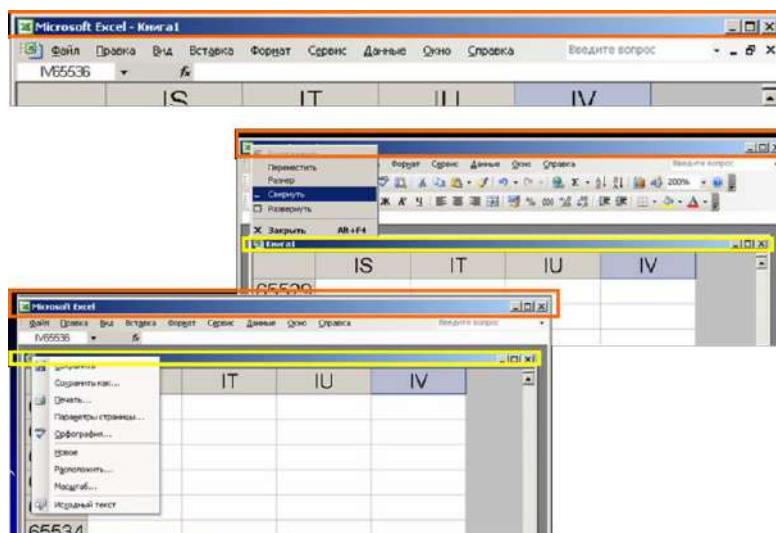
Microsoft Excel - Книга1

Файл Правка Вид Вставка Формат Сервис Данные Окно Справка Введите вопрос

IV65536 $f_x$

IS IT IU IV

Переместить
Размер
Свернуть
Развернуть
Закрыть Alt+F4

Формат Сервис Данные Окно Справка Введите вопрос

200%

Книга1

IS IT IU IV

65530

Microsoft Excel

Файл Правка Вид Вставка Формат Сервис Данные Окно Справка Введите вопрос

IV65536 $f_x$

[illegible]
Сохранить как...
Печать...
Параметры страницы...
Орфография...
Новое
Расположить...
Масштаб...
Исходный текст

IT IU IV

65534